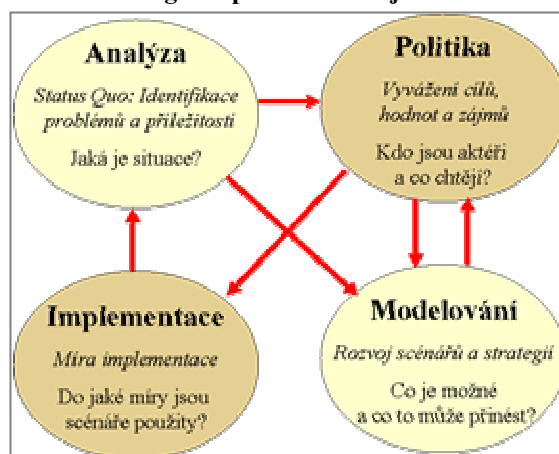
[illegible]

Analýza
Status Quo: Identifikace problémů a příležitostí
Jaká je situace?

Politika
Vyvážení cílů, hodnot a zájmů
Kdo jsou aktéři a co chtějí?

Implementace
Míra implementace
Do jaké míry jsou scénáře použity?

Modelování
Rozvoj scénářů a strategií
Co je možné a co to může přinést?